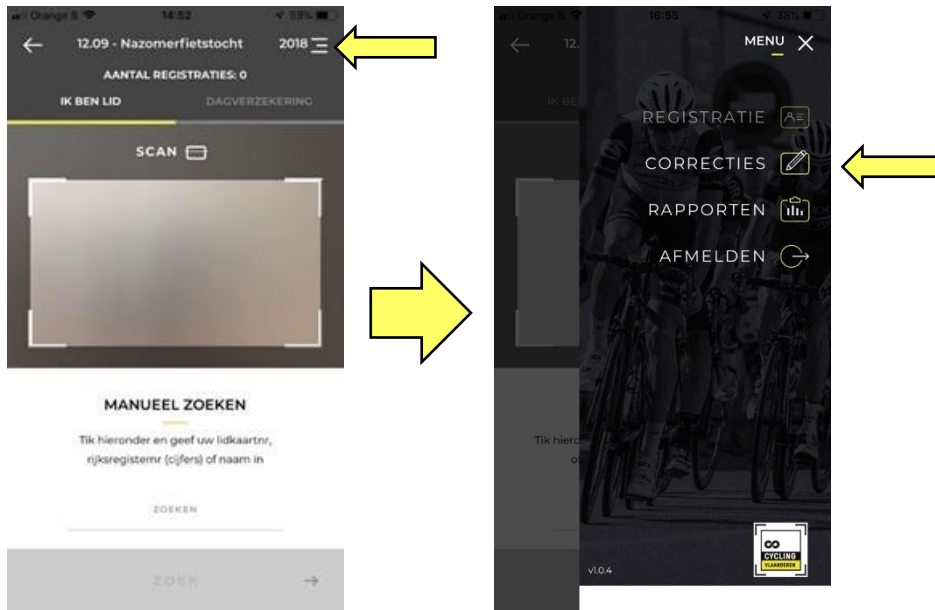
Orange B 14:52 59%

12.09 - Nazomerfietstocht 2018

AANTAL REGISTRATIES: 0

IK BEN LID DAGVERZEKERING

SCAN

MANUEEL ZOEKEN

Tik hieronder en geef uw lidkaartnr, rijksregisternr (cijfers) of naam in

ZOEKEN

ZOEK

Orange B 16:55 38%

12.

IK BE

MENU

REGISTRATIE

CORRECTIES

RAPPORTEN

AFMELDEN

Tik hieror

o

CYCLING VLAANDEREN

v1.0.4